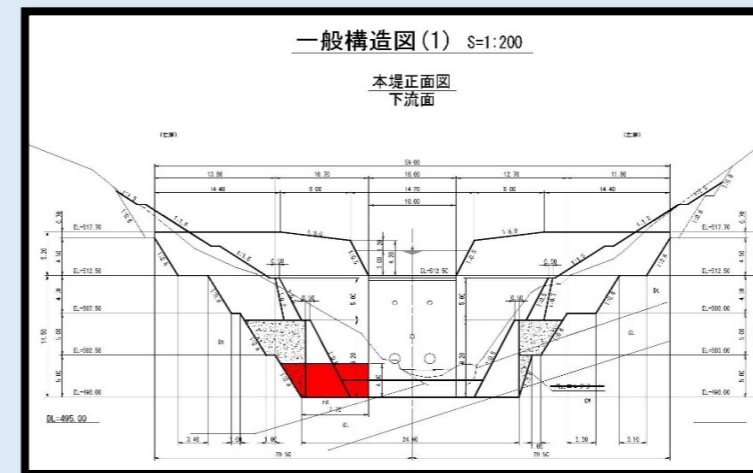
一般構造図 (1) S=1:200

本堤正面図
下流面

(右岸)

(左岸)

59.60

12.80

16.70

10.00

12.70

11.90

14.40

8.00

14.70

8.00

14.40

10.00

EL=517.70

EL=512.50

EL=507.50

EL=502.50

EL=498.00

EL=517.70

EL=512.50

EL=508.00

EL=503.00

EL=498.00

DL=512.50

DL=495.00

24.90

3.40

3.30

3.10

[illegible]